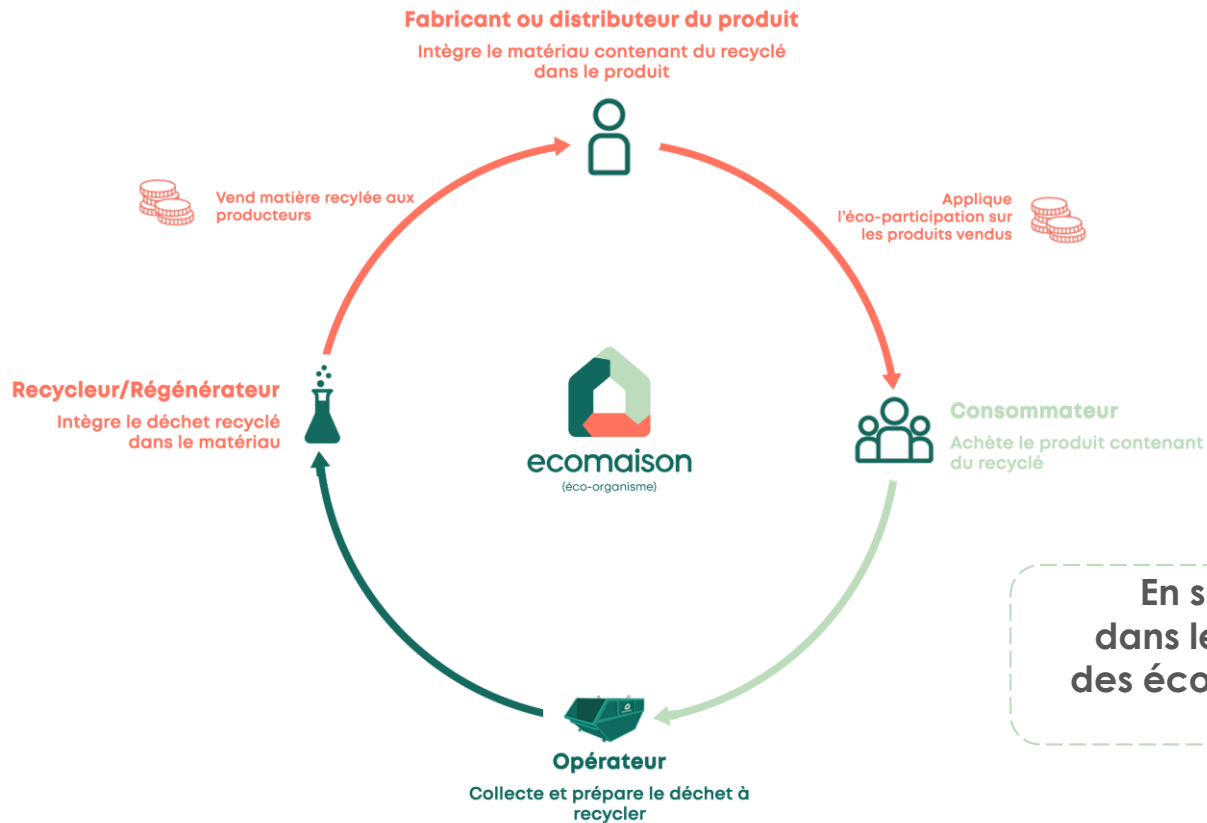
Fabricant ou distributeur du produit

Intègre le matériau contenant du recyclé dans le produit

Vend matière recylée aux producteurs

Applique l'éco-participation sur les produits vendus

Recycleur/Régénérateur

Intègre le déchet recyclé dans le matériau

ecomaison
(éco-organisme)

Consommateur

Achète le produit contenant du recyclé

En s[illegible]
dans le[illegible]
des éco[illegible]

Opérateur

Collecte et prépare le déchet à recycler